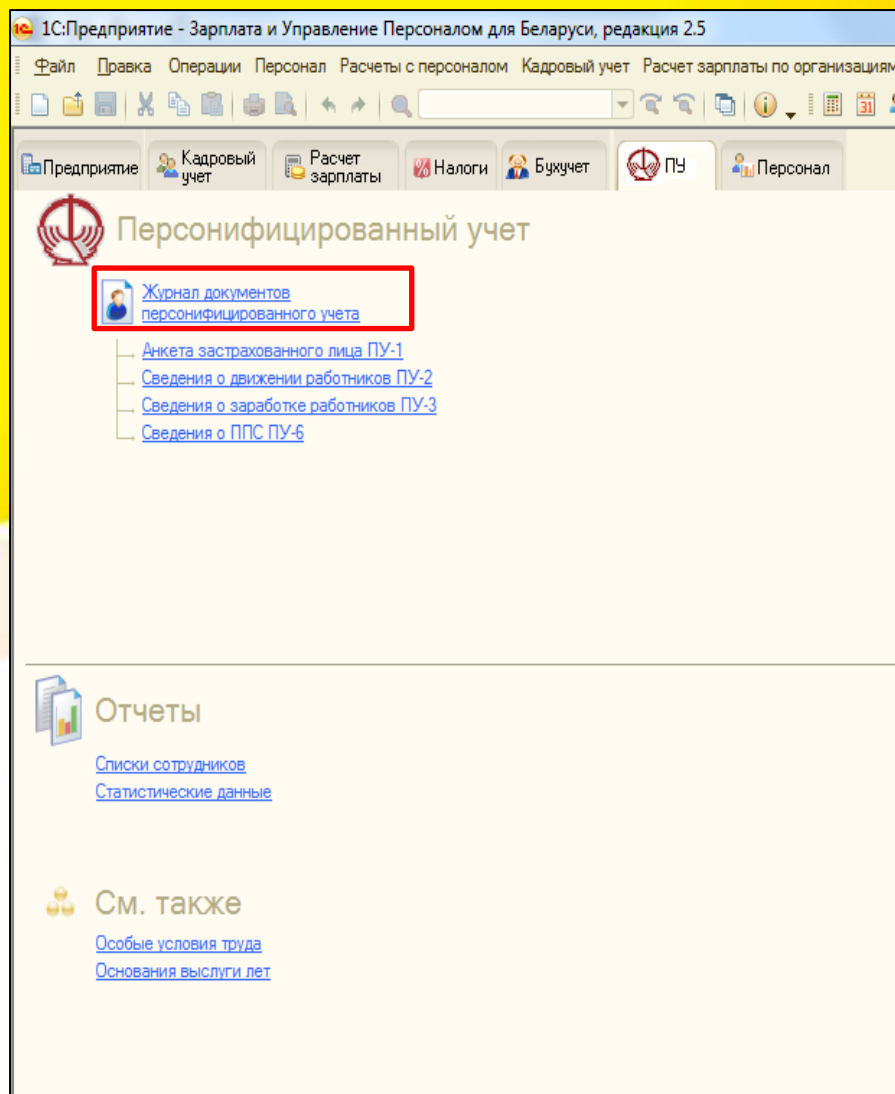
1С:Предприятие - Зарплата и Управление Персоналом для Беларуси, редакция 2.5

Файл Правка Операции Персонал Расчеты с персоналом Кадровый учет Расчет зарплаты по организациям

Предприятие | Кадровый учет | Расчет зарплаты | Налоги | Бухучет | ПУ | Персонал

Персонифицированный учет

Журнал документов персонифицированного учета

Анкета застрахованного лица ПУ-1
Сведения о движении работников ПУ-2
Сведения о заработке работников ПУ-3
Сведения о ППС ПУ-6

Отчеты

Списки сотрудников
Статистические данные

См. также

Особые условия труда
Основания выслуги лет